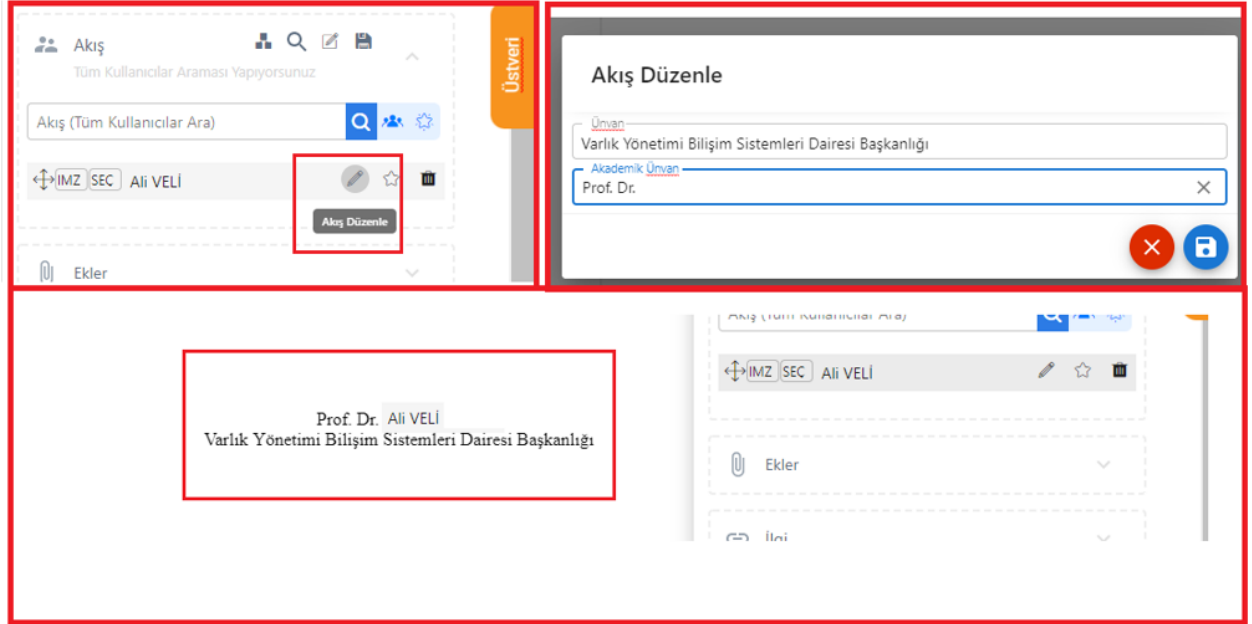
Akış
Tüm Kullanıcılar Araması Yapıyorsunuz

Akış (Tüm Kullanıcılar Ara)

İMZ SEC Ali VELİ

Akış Düzenle

Ekler

Üstveri

Akış Düzenle

Ünvan
Varlık Yönetimi Bilişim Sistemleri Dairesi Başkanlığı

Akademik Ünvan
Prof. Dr.

Prof. Dr. Ali VELİ
Varlık Yönetimi Bilişim Sistemleri Dairesi Başkanlığı

Akış (Tüm Kullanıcılar Ara)

İMZ SEC Ali VELİ

Ekler

İlgi